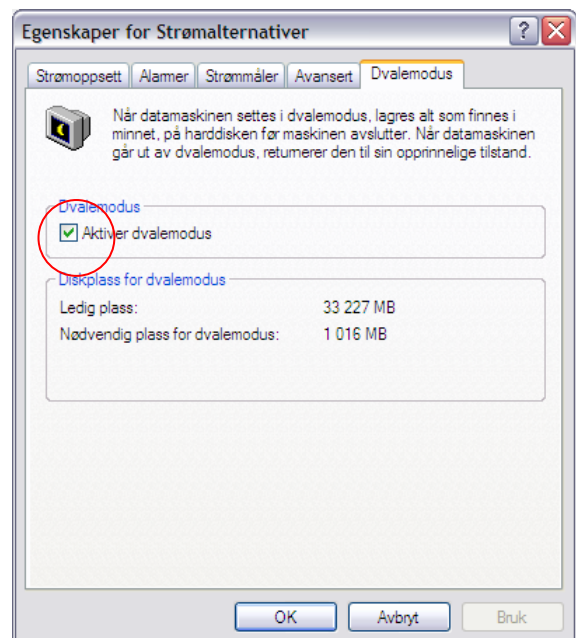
Egenskaper for Strømalternativer

Strømoppsett | Alarmer | Strømmåler | Avansert | Dvalemodus

Når datamaskinen settes i dvalemodus, lagres alt som finnes i minnet, på harddisken før maskinen avslutter. Når datamaskinen går ut av dvalemodus, returnerer den til sin opprinnelige tilstand.

Dvalemodus

Aktiver dvalemodus

Diskplass for dvalemodus

Ledig plass: 33 227 MB

Nødvendig plass for dvalemodus: 1 016 MB

OK Avbryt Bruk